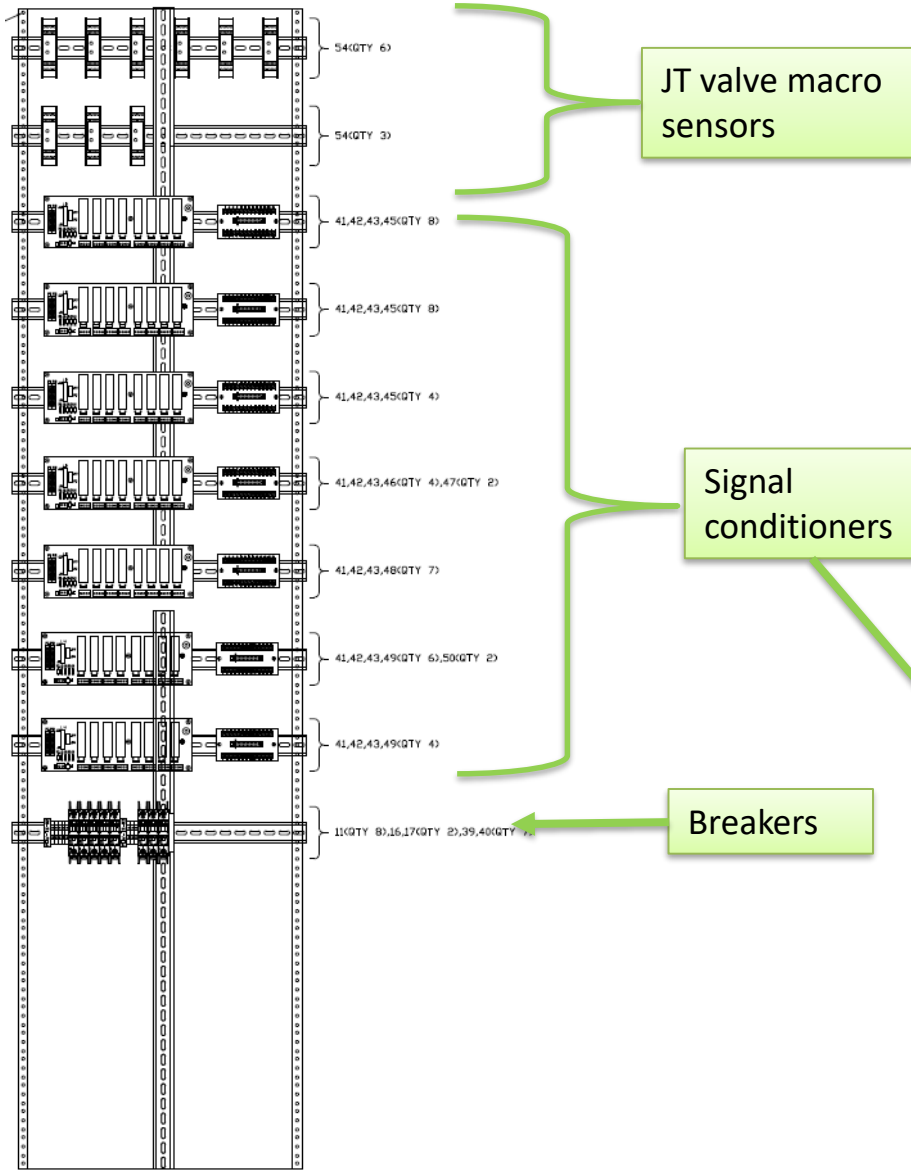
54(QTY 6)

54(QTY 3)

JT valve macro sensors

41,42,43,45(QTY 8)

41,42,43,45(QTY 8)

41,42,43,45(QTY 4)

41,42,43,46(QTY 4),47(QTY 2)

Signal conditioners

41,42,43,48(QTY 7)

41,42,43,49(QTY 6),50(QTY 2)

41,42,43,49(QTY 4)

11(QTY 8),16,17(QTY 2),39,40(QTY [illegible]

Breakers